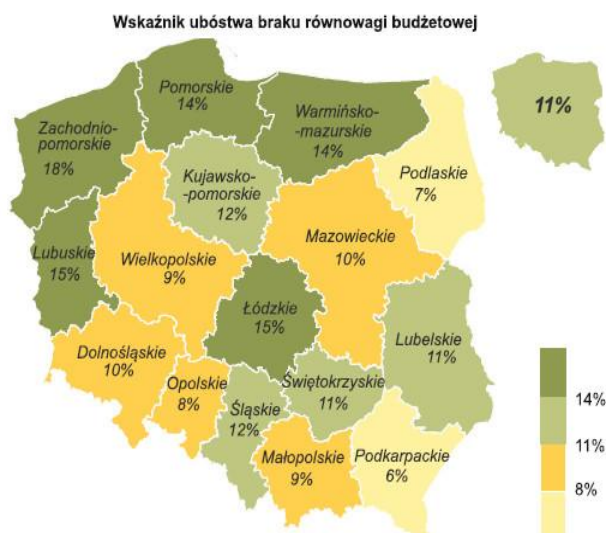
Wskaźnik ubóstwa braku równowagi budżetowej

11%

Pomorskie 14%

Warmińsko-mazurskie 14%

Zachodniopomorskie 18%

Kujawsko-pomorskie 12%

Podlaskie 7%

Mazowieckie 10%

Lubuskie 15%

Wielkopolskie 9%

Łódzkie 15%

Lubelskie 11%

Dolnośląskie 10%

Opolskie 8%

Świętokrzyskie 11%

Śląskie 12%

Małopolskie 9%

Podkarpackie 6%

14%

11%

8%